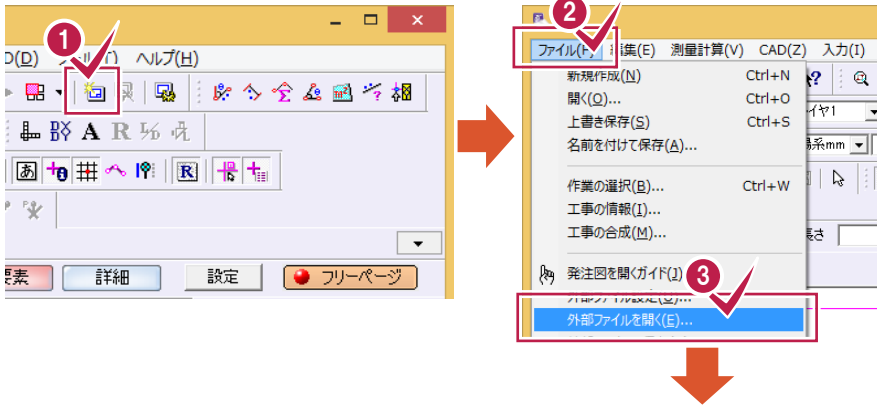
D(D) ツール(T) ヘルプ(H)

要素
詳細
設定
フリーページ

1

2

ファイル(F) 編集(E) 測量計算(V) CAD(Z) 入力(I)

新規作成(N) Ctrl+N
開く(O)... Ctrl+O
上書き保存(S) Ctrl+S
名前を付けて保存(A)...
作業の選択(B)... Ctrl+W
工事の情報(I)...
工事の合成(M)...
発注図を開くガイド(J)
外部ファイル設定(Q)...
外部ファイルを開く(E)...

3

レイヤ1
系mm
長さ